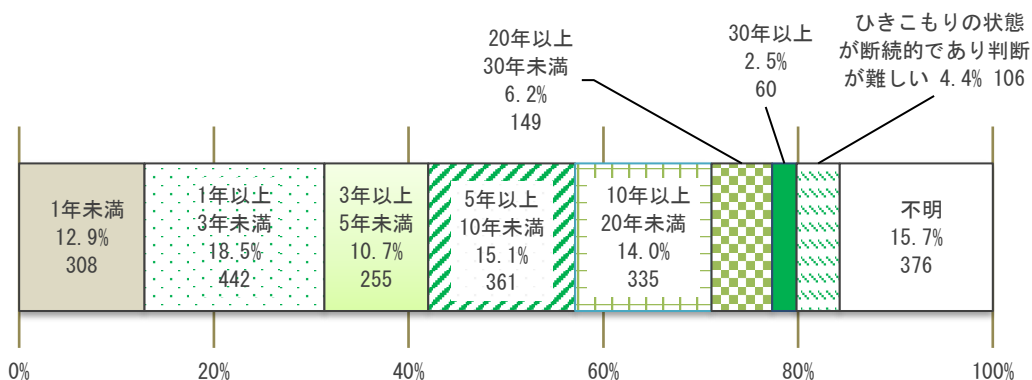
20年以上
30年未満
6.2%
149

30年以上
2.5%
60

ひきこもりの状態
が断続的であり判断
が難しい 4.4% 106

1年未満
12.9%
308

1年以上
3年未満
18.5%
442

3年以上
5年未満
10.7%
255

5年以上
10年未満
15.1%
361

10年以上
20年未満
14.0%
335

不明
15.7%
376

0%
20%
40%
60%
80%
100%